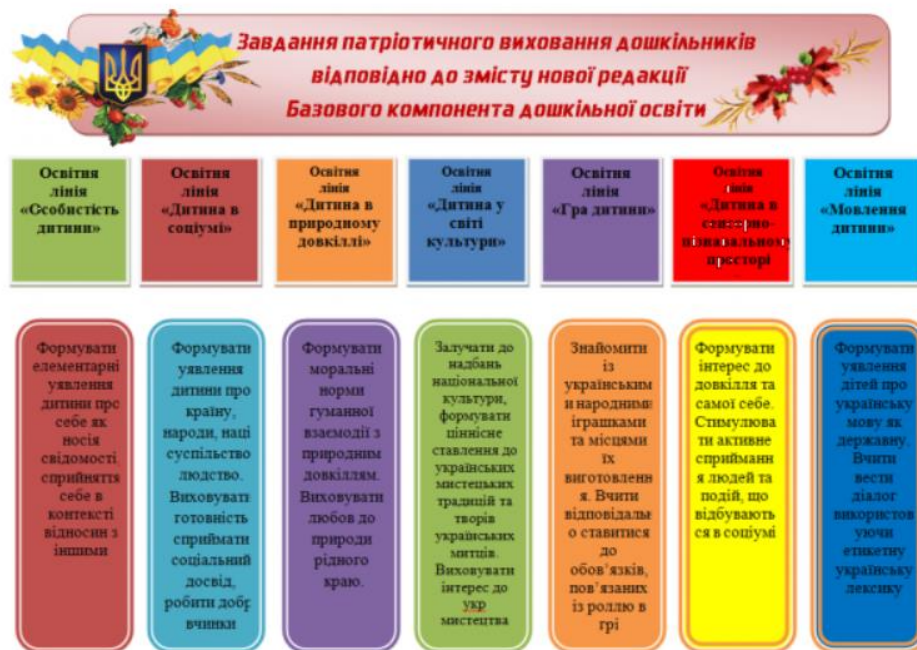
Завдання патріотичного виховання дошкільників відповідно до змісту нової редакції Базового компонента дошкільної освіти

Освітня лінія «Особистість дитини»

Освітня лінія «Дитина в соціумі»

Освітня лінія «Дитина в природному довкіллі»

Освітня лінія «Дитина у світі культури»

Освітня лінія «Гра дитини»

Освітня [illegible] «Дитина в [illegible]-пізнавального просторі»

Освітня лінія «Мовлення дитини»

Формувати елементарні уявлення дитини про себе як носія свідомості, сприйняття себе в контексті відносин з іншими

Формувати уявлення дитини про країну, народи, наці суспільство, людство. Виховувати готовність сприймати соціальний досвід, робити добр вчинки

Формувати моральні норми гуманної взаємодії з природним довкіллям. Виховувати любов до природи рідного краю.

Залучати до надбань національної культури, формувати ціннісне ставлення до українських мистецьких традицій та творів українських митців. Виховувати інтерес до укр мистецтва

Знайомити із українським и народним іграшками та місцями їх виготовлення. Вчити відповідальн о ставитися до обов'язків, пов'язаних із роллю в грі

Формувати інтерес до довкілля та самої себе. Стимулювати активне сприймання людей та подій, що відбуваються в соціумі

Формувати уявлення дітей про українську мову як державну. Вчити вести діалог використовуючи етикетну українську лексику